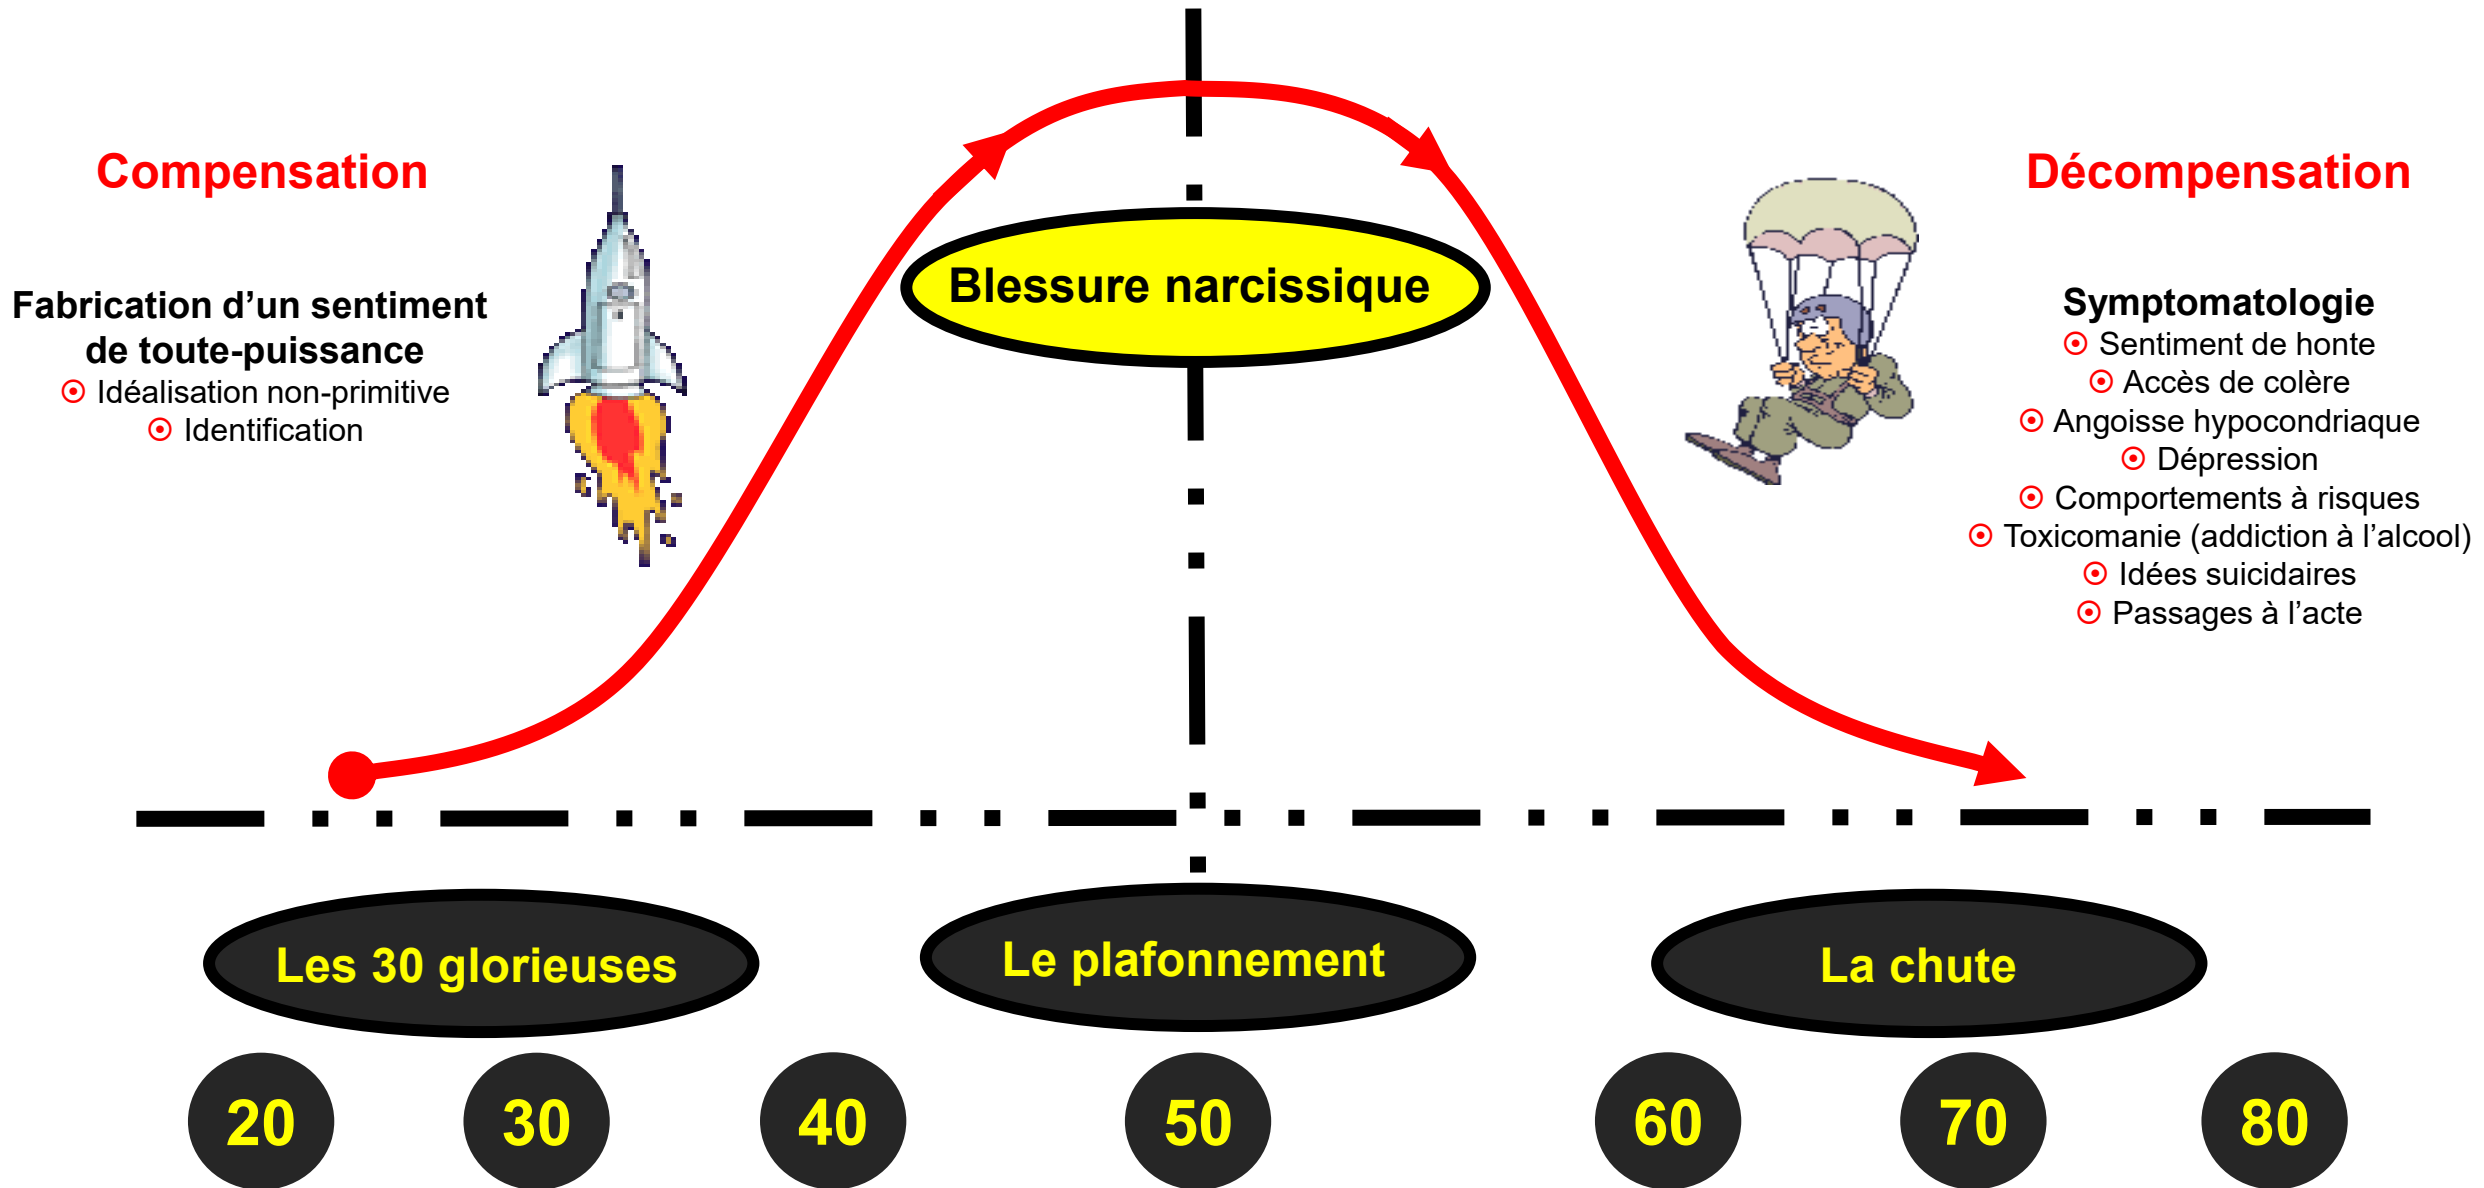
Compensation

Fabrication d'un sentiment de toute-puissance
⊙ Idéalisation non-primitive
⊙ Identification

Blessure narcissique

Décompensation

Symptomatologie
⊙ Sentiment de honte
⊙ Accès de colère
⊙ Angoisse hypocondriaque
⊙ Dépression
⊙ Comportements à risques
⊙ Toxicomanie (addiction à l'alcool)
⊙ Idées suicidaires
⊙ Passages à l'acte

Les 30 glorieuses

Le plafonnement

La chute

20 30 40 50 60 70 80